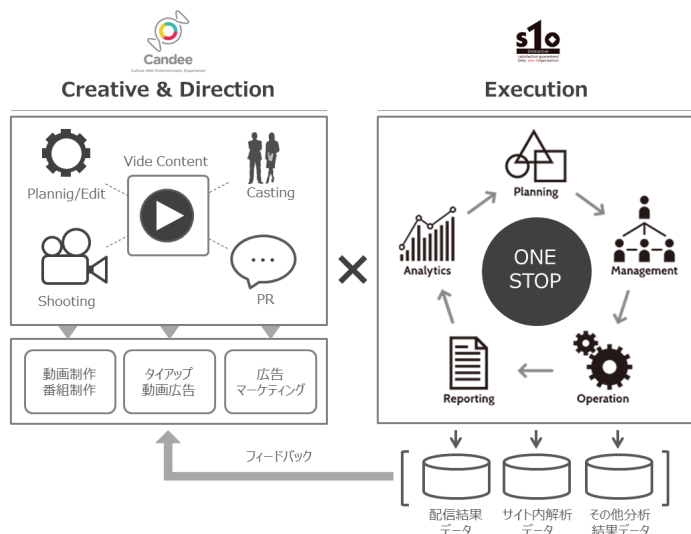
Candee
Culture AND Entertainment, Experience!

Creative & Direction

s1o
Satisfaction guaranteed Only one Organization

Execution

Vide Content
Plannig/Edit
Casting
Shooting
PR

動画制作
番組制作

タイアップ
動画広告

広告
マーケティング

×

Planning
Analytics
ONE STOP
Management
Reporting
Operation

フィードバック

配信結果
データ

サイト内解析
データ

その他分析
結果データ